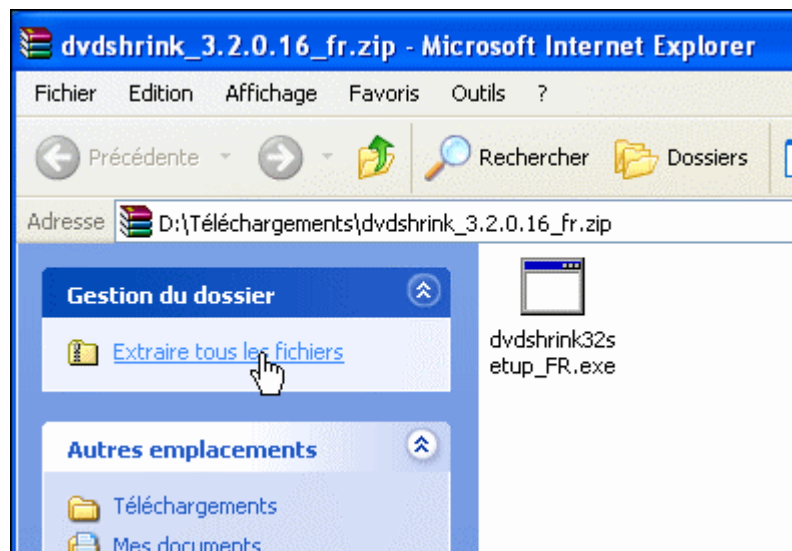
dvdshrink_3.2.0.16_fr.zip - Microsoft Internet Explorer

Fichier Edition Affichage Favoris Outils ?

Précédente Rechercher Dossiers

Adresse D:\Téléchargements\dvdshrink_3.2.0.16_fr.zip

Gestion du dossier

Extraire tous les fichiers

dvdshrink32setup_FR.exe

Autres emplacements

Téléchargements

Mes documents